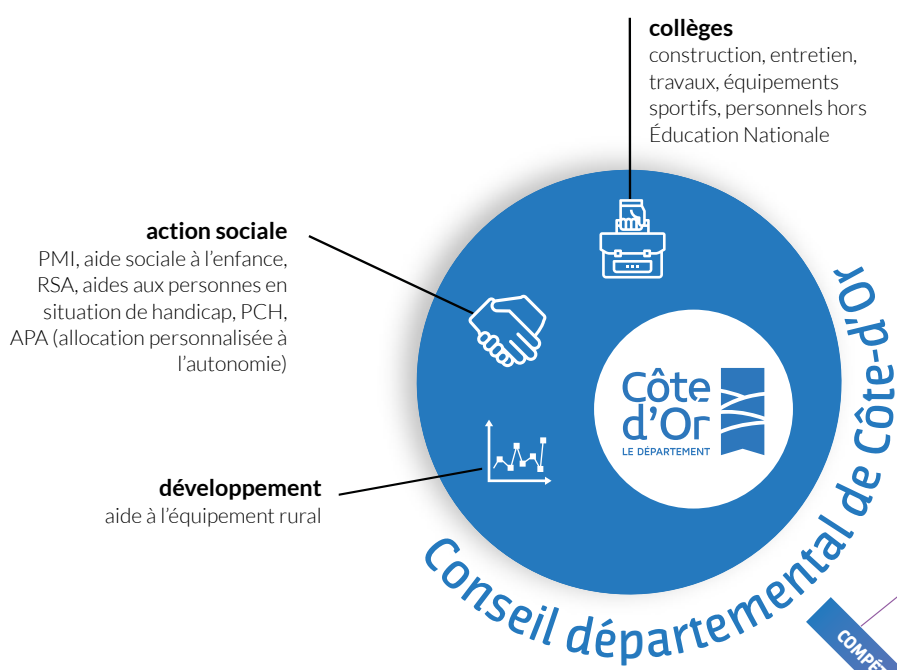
**collèges**
construction, entretien, travaux, équipements sportifs, personnels hors Éducation Nationale

**action sociale**
PMI, aide sociale à l'enfance, RSA, aides aux personnes en situation de handicap, PCH, APA (allocation personnalisée à l'autonomie)

**développement**
aide à l'équipement rural

Côte d'Or
LE DÉPARTEMENT

Conseil départemental de Côte-d'Or

COMPÉ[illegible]